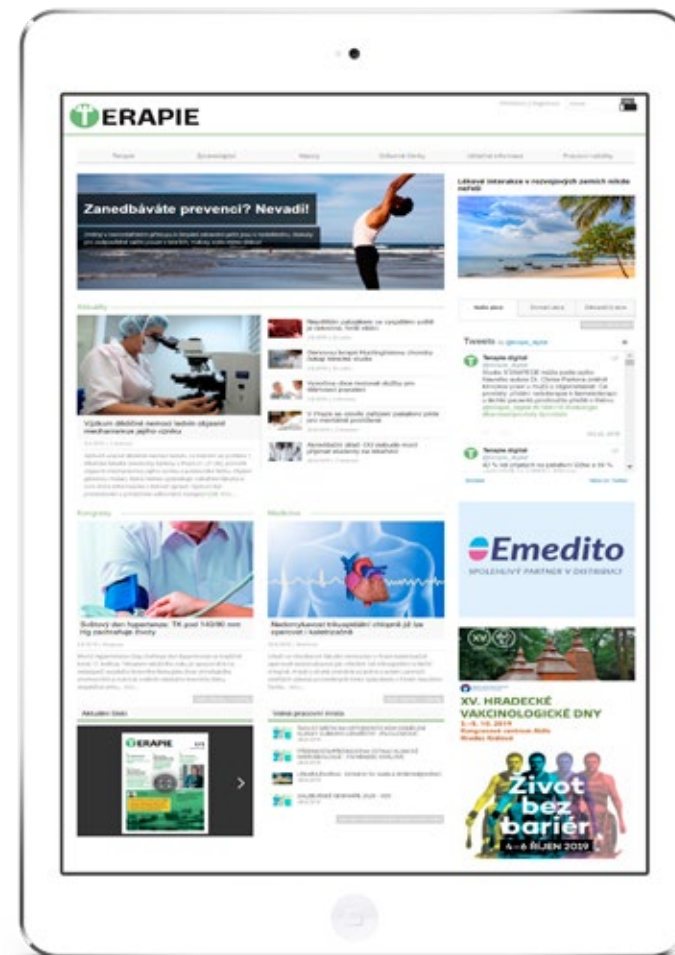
ERAPIE

Zanedbáváte prevenci? Nevadí!

Lékařské intervence v rozvojových zemích místo nemocí

Výzkum dědičné nemoci ledvin objasnil mechanismus jejího vzniku

Tweets

Terapie digital

Emedito
SPOLEHLIVÝ PARTNER V DISTRIBUCI

Světový den hypertenze: TK pod 140/90 mm Hg zachraňuje životy

Nedomykavost trikuspidální chlopně již lze opravovat i katetrizačně

XV. HRADECKÉ VAKCINOLOGICKÉ DNY

ERAPIE

Život bez bariér
4.–6. ŘÍJEN 2019